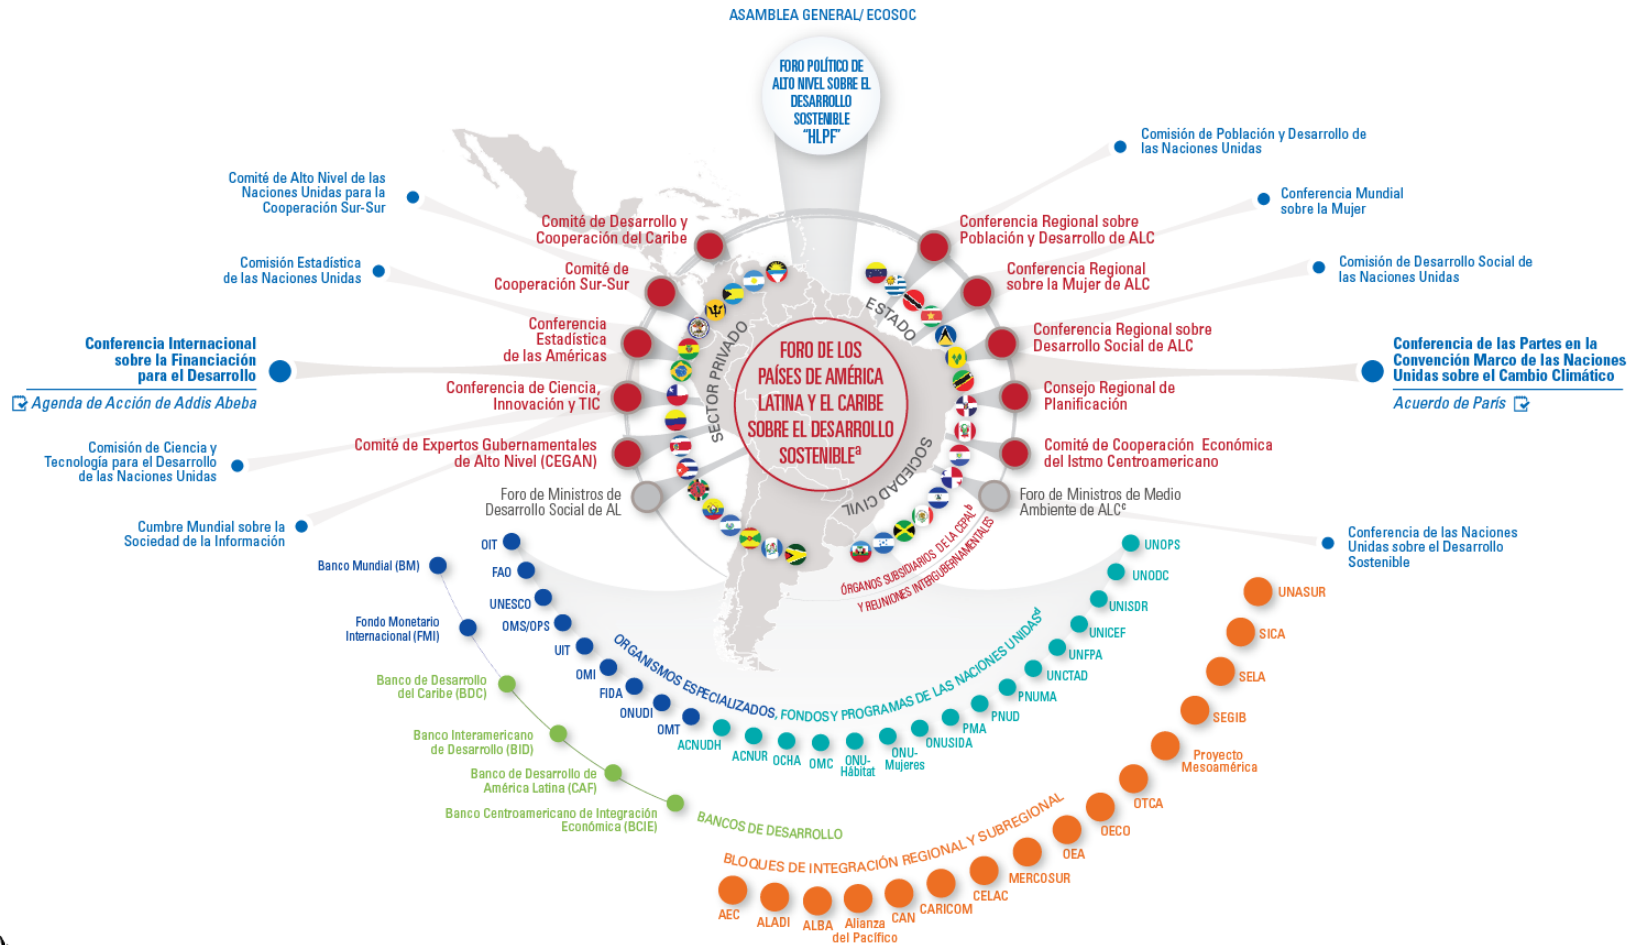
ASAMBLEA GENERAL/ ECOSOC

FORO POLÍTICO DE ALTO NIVEL SOBRE EL DESARROLLO SOSTENIBLE "HLPF"

Comité de Alto Nivel de las Naciones Unidas para la Cooperación Sur-Sur

Comisión Estadística de las Naciones Unidas

Conferencia Internacional sobre la Financiación para el Desarrollo

Agenda de Acción de Addis Abeba

Comisión de Ciencia y Tecnología para el Desarrollo de las Naciones Unidas

Cumbre Mundial sobre la Sociedad de la Información

Comité de Desarrollo y Cooperación del Caribe

Comité de Cooperación Sur-Sur

Conferencia Estadística de las Américas

Conferencia de Ciencia, Innovación y TIC

Comité de Expertos Gubernamentales de Alto Nivel (CEGAN)

Foro de Ministros de Desarrollo Social de AL

Comisión de Población y Desarrollo de las Naciones Unidas

Conferencia Mundial sobre la Mujer

Comisión de Desarrollo Social de las Naciones Unidas

Conferencia de las Partes en la Convención Marco de las Naciones Unidas sobre el Cambio Climático

Acuerdo de París

Conferencia de las Naciones Unidas sobre el Desarrollo Sostenible

Conferencia Regional sobre Población y Desarrollo de ALC

Conferencia Regional sobre la Mujer de ALC

Conferencia Regional sobre Desarrollo Social de ALC

Consejo Regional de Planificación

Comité de Cooperación Económica del Istmo Centroamericano

Foro de Ministros de Medio Ambiente de ALC$^c$

ESTADO

SECTOR PRIVADO

SOCIEDAD CIVIL

FORO DE LOS PAÍSES DE AMÉRICA LATINA Y EL CARIBE SOBRE EL DESARROLLO SOSTENIBLE$^a$

ÓRGANOS SUBSIDIARIOS DE LA CEPAL$^b$ Y REUNIONES INTERGUBERNAMENTALES

Banco Mundial (BM)

Fondo Monetario Internacional (FMI)

OIT
FAO
UNESCO
OMS/OPS
UIT
OMI
FIDA
ONUDI
OMT
ACNUDH
ACNUR
OCHA
OMC
ONU-Hábitat
ONU-Mujeres
ONUSIDA
PMA
PNUD
PNUMA
UNCTAD
UNFPA
UNICEF
UNISDR
UNODC
UNOPS

ORGANISMOS ESPECIALIZADOS, FONDOS Y PROGRAMAS DE LAS NACIONES UNIDAS$^d$

Banco de Desarrollo del Caribe (BDC)

Banco Interamericano de Desarrollo (BID)

Banco de Desarrollo de América Latina (CAF)

Banco Centroamericano de Integración Económica (BCIE)

BANCOS DE DESARROLLO

UNASUR
SICA
SELA
SEGIB
Proyecto Mesoamérica
OTCA
OECO
OEA
MERCOSUR
CELAC
CARICOM
CAN
Alianza del Pacífico
ALBA
ALADI
AEC

BLOQUES DE INTEGRACIÓN REGIONAL Y SUBREGIONAL